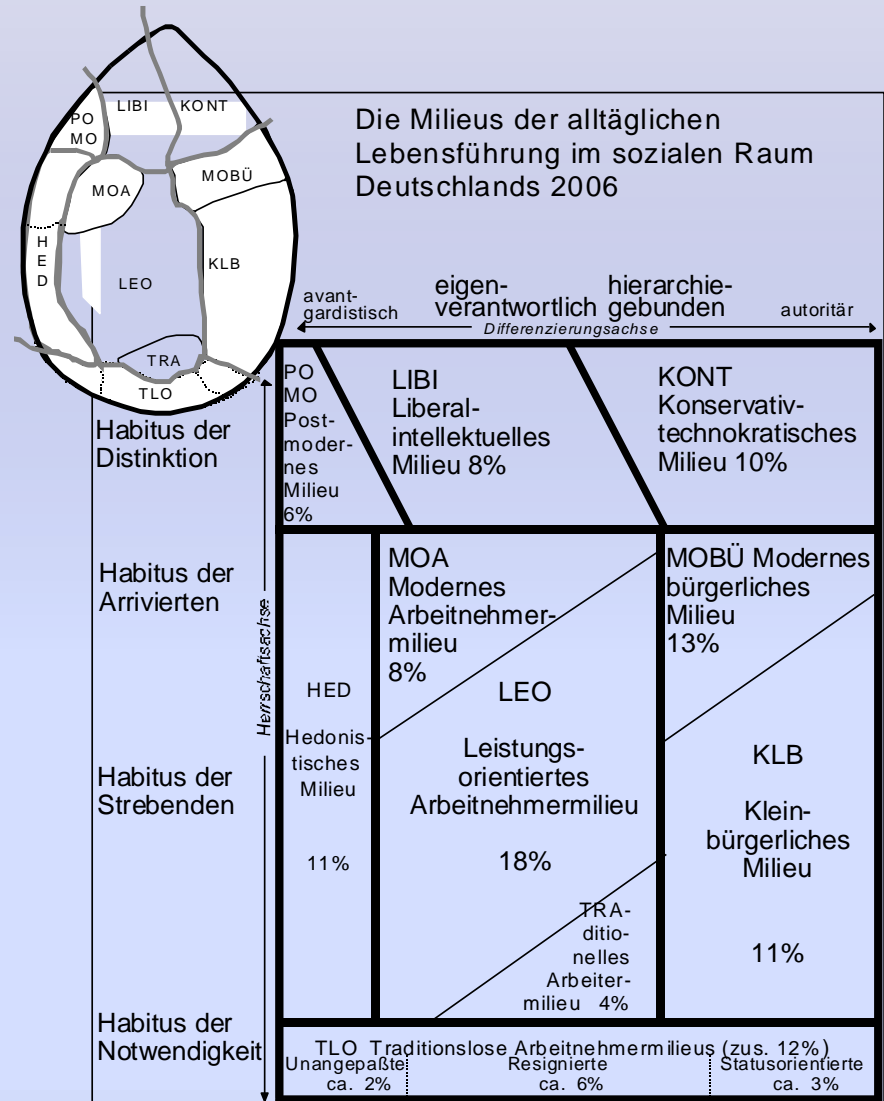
PO MO
LIBI
KONT
MOA
MOBÜ
HED
LEO
KLB
TRA
TLO

Die Milieus der alltäglichen Lebensführung im sozialen Raum Deutschlands 2006

avantgardistisch
eigenverantwortlich
hierarchiegebunden
autoritär
Differenzierungsachse

Herrschaftsachse

Habitus der Distinktion
Habitus der Arrivierten
Habitus der Strebenden
Habitus der Notwendigkeit

| POMO Postmodernes Milieu 6% | LIBI Liberal-intellektuelles Milieu 8% | KONT Konservativ-technokratisches Milieu 10% |
|---|---|---|
| HED Hedonistisches Milieu 11% | MOA Modernes Arbeitnehmermilieu 8%; LEO Leistungsorientiertes Arbeitnehmermilieu 18%; TRA-ditionelles Arbeitermilieu 4% | MOBÜ Modernes bürgerliches Milieu 13%; KLB Kleinbürgerliches Milieu 11% |

TLO Traditionslose Arbeitnehmermilieus (zus. 12%)
Unangepaßte ca. 2%
Resignierte ca. 6%
Statusorientierte ca. 3%